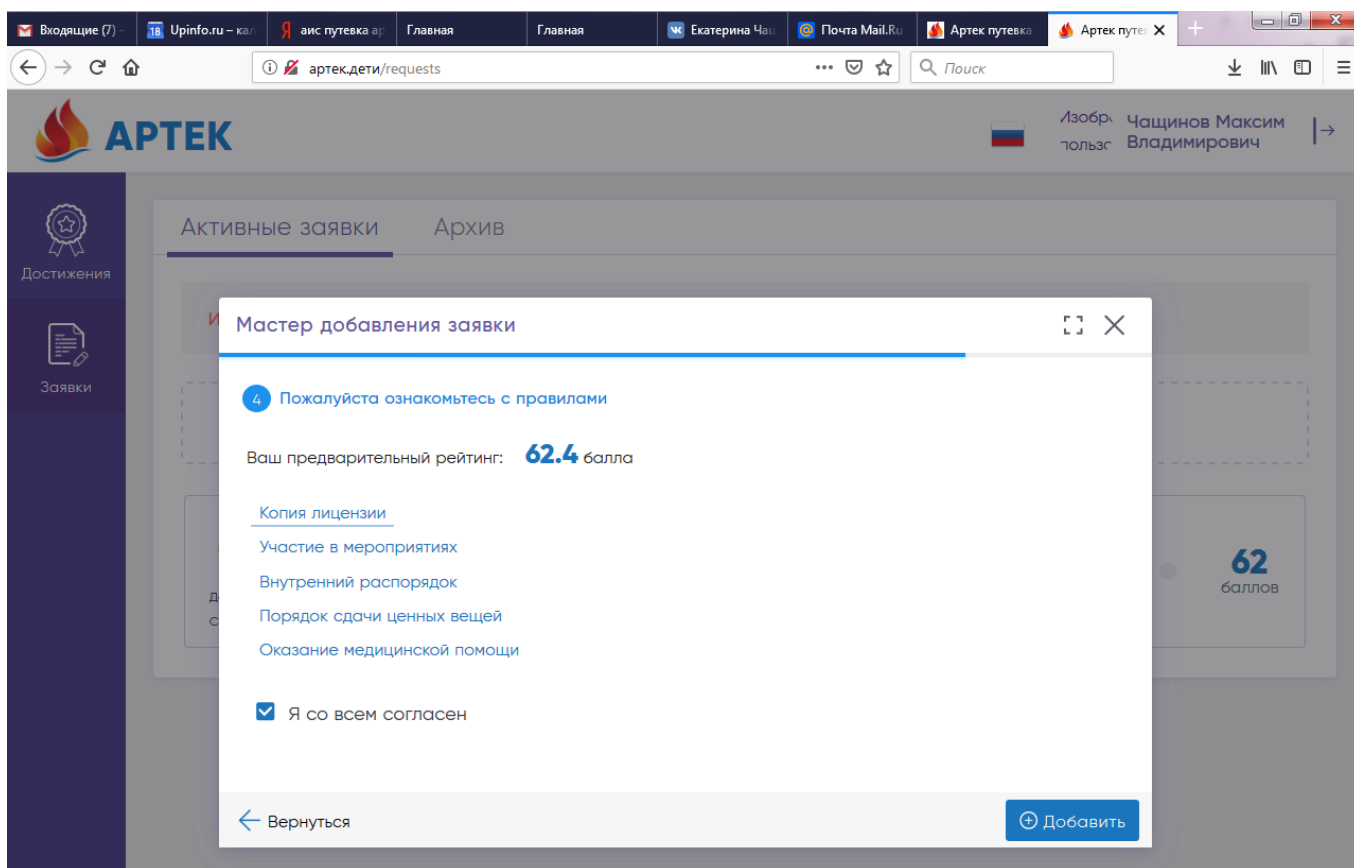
Входящие (7) - | Upinfo.ru – кал | аис путевка ар | Главная | Главная | Екатерина Чащ | Почта Mail.Ru | Артек путевка | Артек путе

артек.дети/requests

Поиск

АРТЕК

Изобр пользо

Чащинов Максим Владимирович

Достижения

Заявки

Активные заявки   Архив

62 баллов

Мастер добавления заявки

4 Пожалуйста ознакомьтесь с правилами

Ваш предварительный рейтинг: 62.4 балла

Копия лицензии

Участие в мероприятиях

Внутренний распорядок

Порядок сдачи ценных вещей

Оказание медицинской помощи

Я со всем согласен

Вернуться

Добавить